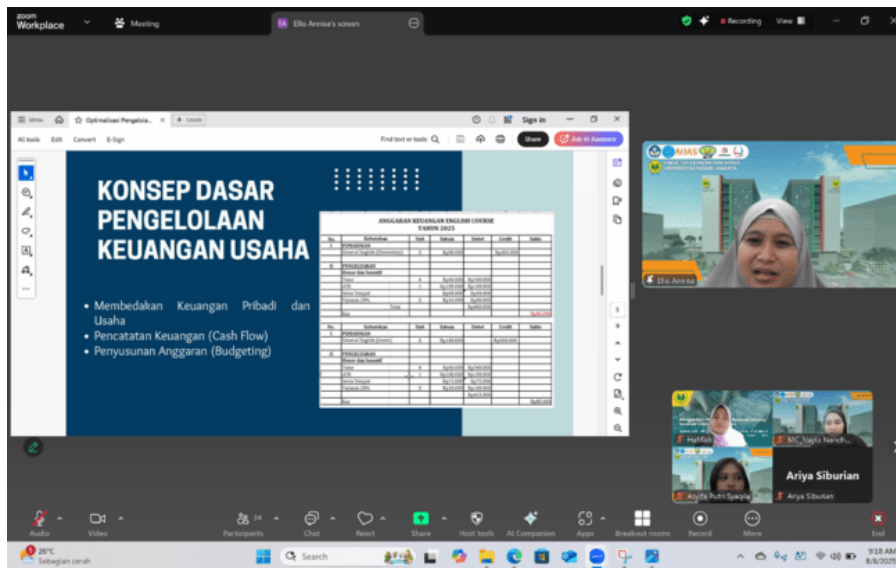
zoom Workplace
Meeting
Ellis Annisa's screen
Recording
View

Menu
Optimalisasi Pengelola...
+ Create
Sign in
All tools Edit Convert E-Sign
Find text or tools
Share
Ask AI Assistant

KONSEP DASAR PENGELOLAAN KEUANGAN USAHA

• Membedakan Keuangan Pribadi dan Usaha
• Pencatatan Keuangan (Cash Flow)
• Penyusunan Anggaran (Budgeting)

ANGGARAN KEUANGAN ENGLISH COURSE
TAHUN 2025

| No. | Keterangan | Unit | Satuan | Debet | Credit | Saldo |
|---|---|---|---|---|---|---|
| I | PEMASUKAN | | | | | |
| | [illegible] | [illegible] | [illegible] | | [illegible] | |
| II | PENGELUARAN | | | | | |
| | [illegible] | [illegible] | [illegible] | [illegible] | | |
| | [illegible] | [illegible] | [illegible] | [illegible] | | |
| | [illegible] | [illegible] | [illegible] | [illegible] | | |
| | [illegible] | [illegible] | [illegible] | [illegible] | | |
| | Total | | | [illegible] | | |
| | Sisa | | | | | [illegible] |

| No. | Keterangan | Unit | Satuan | Debet | Credit | Saldo |
|---|---|---|---|---|---|---|
| I | PEMASUKAN | | | | | |
| | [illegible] | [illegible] | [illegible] | | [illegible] | |
| II | PENGELUARAN | | | | | |
| | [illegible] | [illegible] | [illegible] | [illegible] | | |
| | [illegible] | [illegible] | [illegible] | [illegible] | | |
| | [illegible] | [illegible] | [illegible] | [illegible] | | |
| | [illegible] | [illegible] | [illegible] | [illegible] | | |
| | Sisa | | | | | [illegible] |

5
9

Ellis Annisa
Hafifah
MC_Nayla Nandh...
Ariya Siburian
Aqyla Putri Syaqila
Ariya Siburian

Audio Video Participants 34 Chat React Share Host tools AI Companion Apps Breakout rooms Record More End

26°C
Sebagian cerah
Search
9:18 AM
8/8/2025